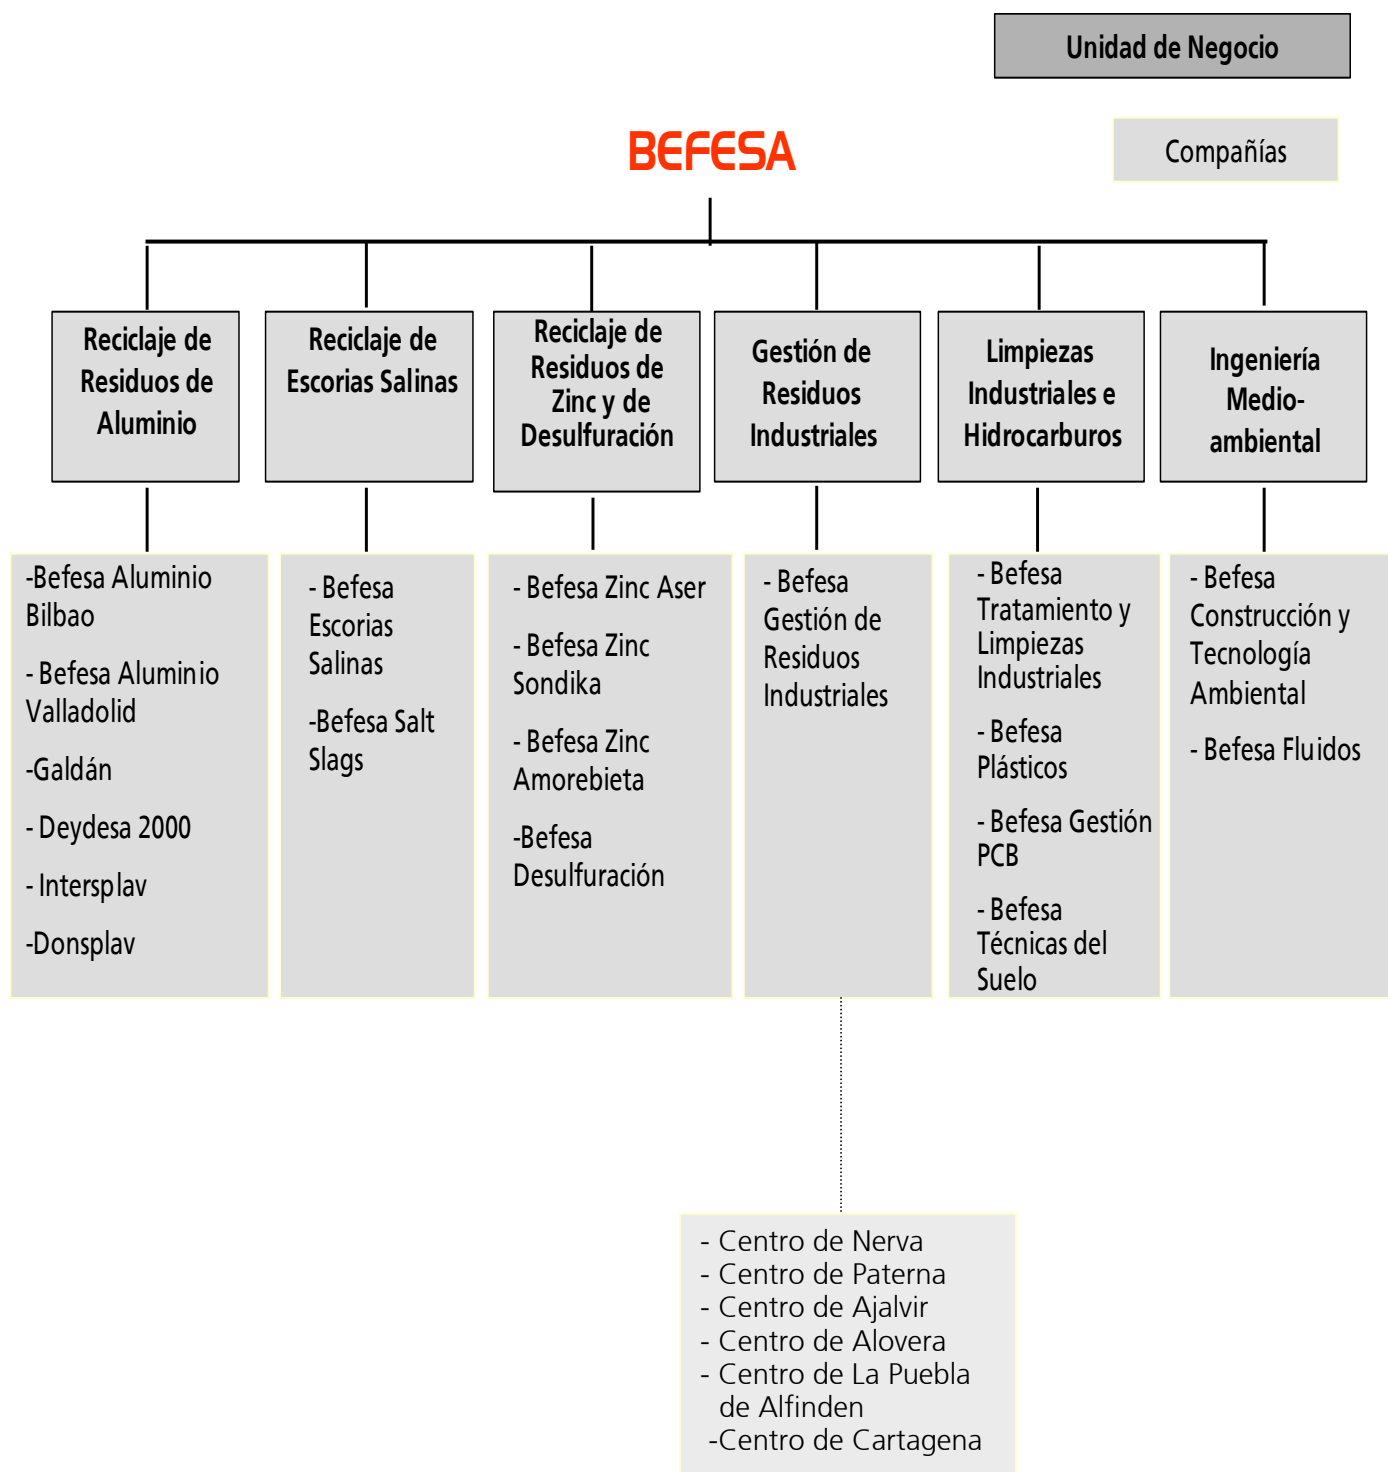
Unidad de Negocio

Compañías

BEFESA

Reciclaje de Residuos de Aluminio

Reciclaje de Escorias Salinas

Reciclaje de Residuos de Zinc y de Desulfuración

Gestión de Residuos Industriales

Limpiezas Industriales e Hidrocarburos

Ingeniería Medio-ambiental

-Befesa Aluminio Bilbao

- Befesa Aluminio Valladolid

-Galdán

- Deydesa 2000

- Intersplav

-Donsplav

- Befesa Escorias Salinas

-Befesa Salt Slags

- Befesa Zinc Aser

- Befesa Zinc Sondika

- Befesa Zinc Amorebieta

-Befesa Desulfuración

- Befesa Gestión de Residuos Industriales

- Befesa Tratamiento y Limpiezas Industriales

- Befesa Plásticos

- Befesa Gestión PCB

- Befesa Técnicas del Suelo

- Befesa Construcción y Tecnología Ambiental

- Befesa Fluidos

- Centro de Nerva
- Centro de Paterna
- Centro de Ajalvir
- Centro de Alovera
- Centro de La Puebla de Alfinden
-Centro de Cartagena